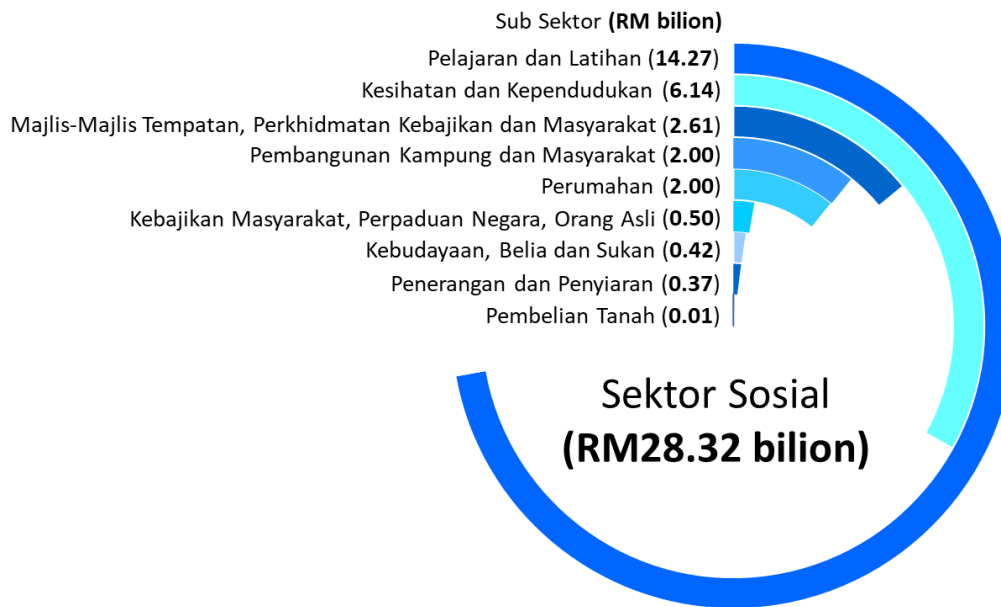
Sub Sektor (RM bilion)

Pelajaran dan Latihan (14.27)

Kesihatan dan Kependudukan (6.14)

Majlis-Majlis Tempatan, Perkhidmatan Kebajikan dan Masyarakat (2.61)

Pembangunan Kampung dan Masyarakat (2.00)

Perumahan (2.00)

Kebajikan Masyarakat, Perpaduan Negara, Orang Asli (0.50)

Kebudayaan, Belia dan Sukan (0.42)

Penerangan dan Penyiaran (0.37)

Pembelian Tanah (0.01)

Sektor Sosial
(RM28.32 bilion)